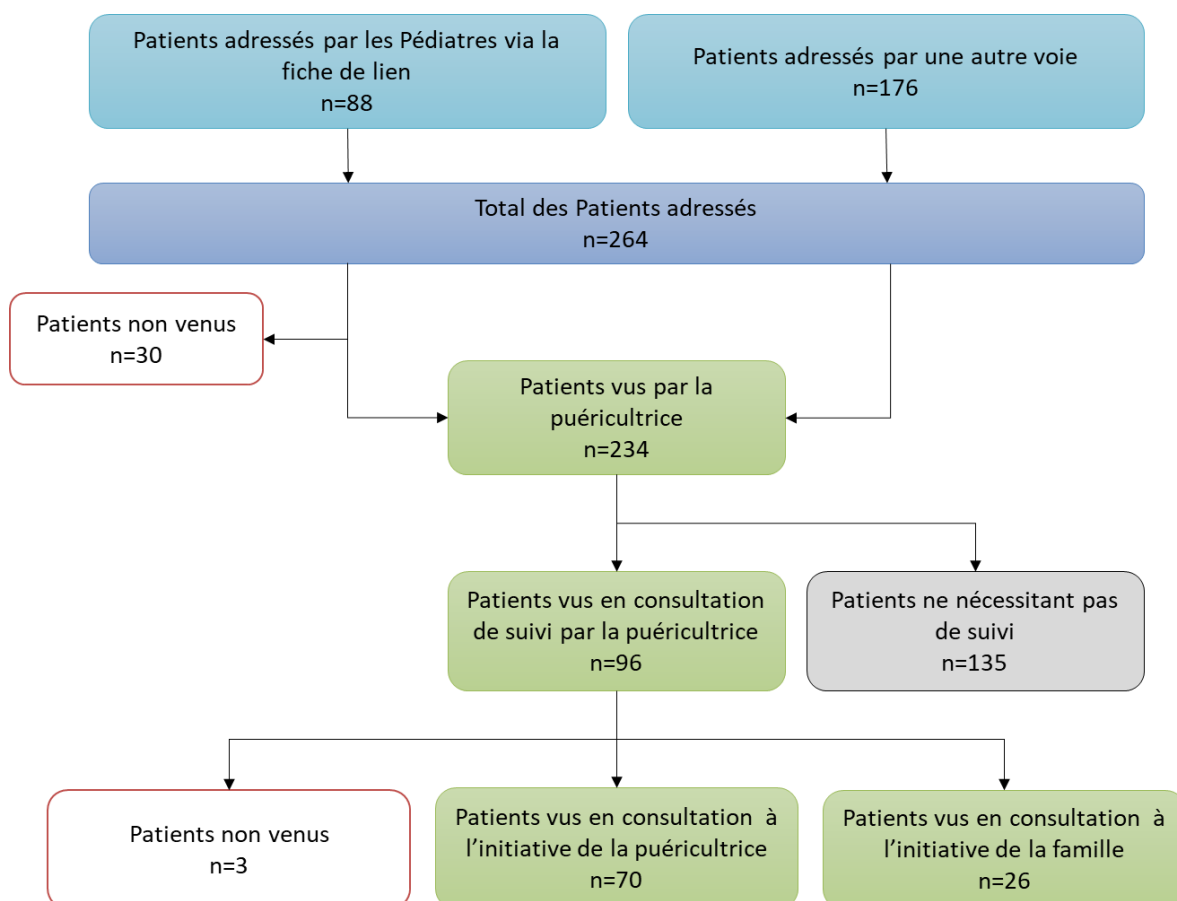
Patients adressés par les Pédiatres via la fiche de lien
n=88

Patients adressés par une autre voie
n=176

Total des Patients adressés
n=264

Patients non venus
n=30

Patients vus par la puéricultrice
n=234

Patients vus en consultation de suivi par la puéricultrice
n=96

Patients ne nécessitant pas de suivi
n=135

Patients non venus
n=3

Patients vus en consultation à l'initiative de la puéricultrice
n=70

Patients vus en consultation à l'initiative de la famille
n=26